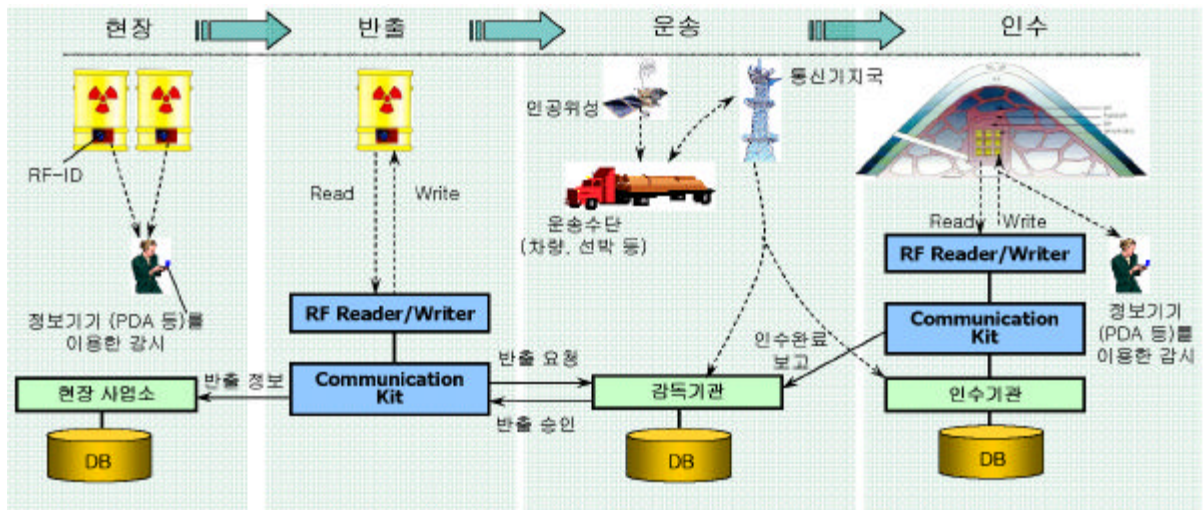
현장

반출

운송

인수

RF-ID

정보기기 (PDA 등)를 이용한 감시

현장 사업소

DB

Read

Write

RF Reader/Writer

Communication Kit

반출 정보

반출 요청

반출 승인

인공위성

통신기지국

운송수단 (차량, 선박 등)

감독기관

DB

인수완료 보고

Read

Write

RF Reader/Writer

Communication Kit

정보기기 (PDA 등)를 이용한 감시

인수기관

DB